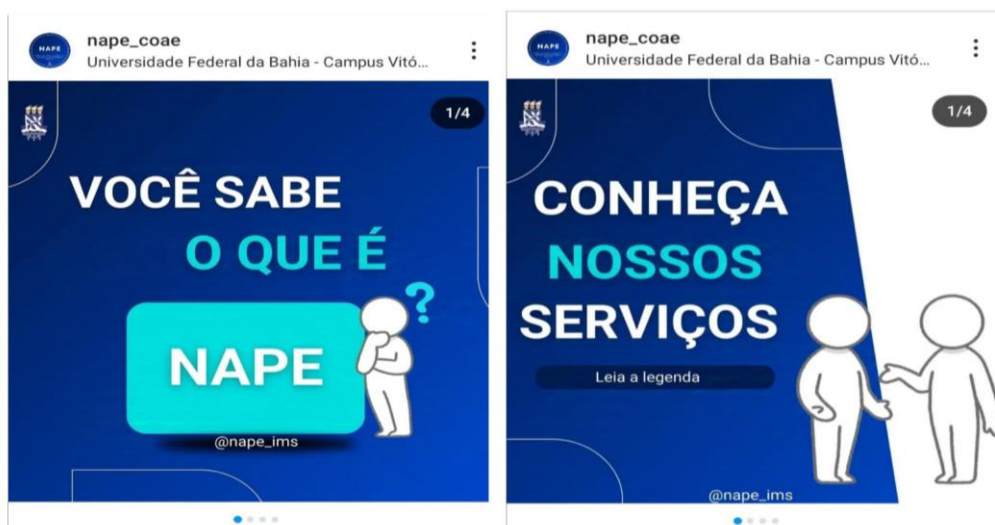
NAPE

nape_coae
Universidade Federal da Bahia - Campus Vitó...

1/4

VOCÊ SABE
O QUE É
NAPE
?

@nape_ims

NAPE

nape_coae
Universidade Federal da Bahia - Campus Vitó...

1/4

CONHEÇA
NOSSOS
SERVIÇOS

Leia a legenda

@nape_ims